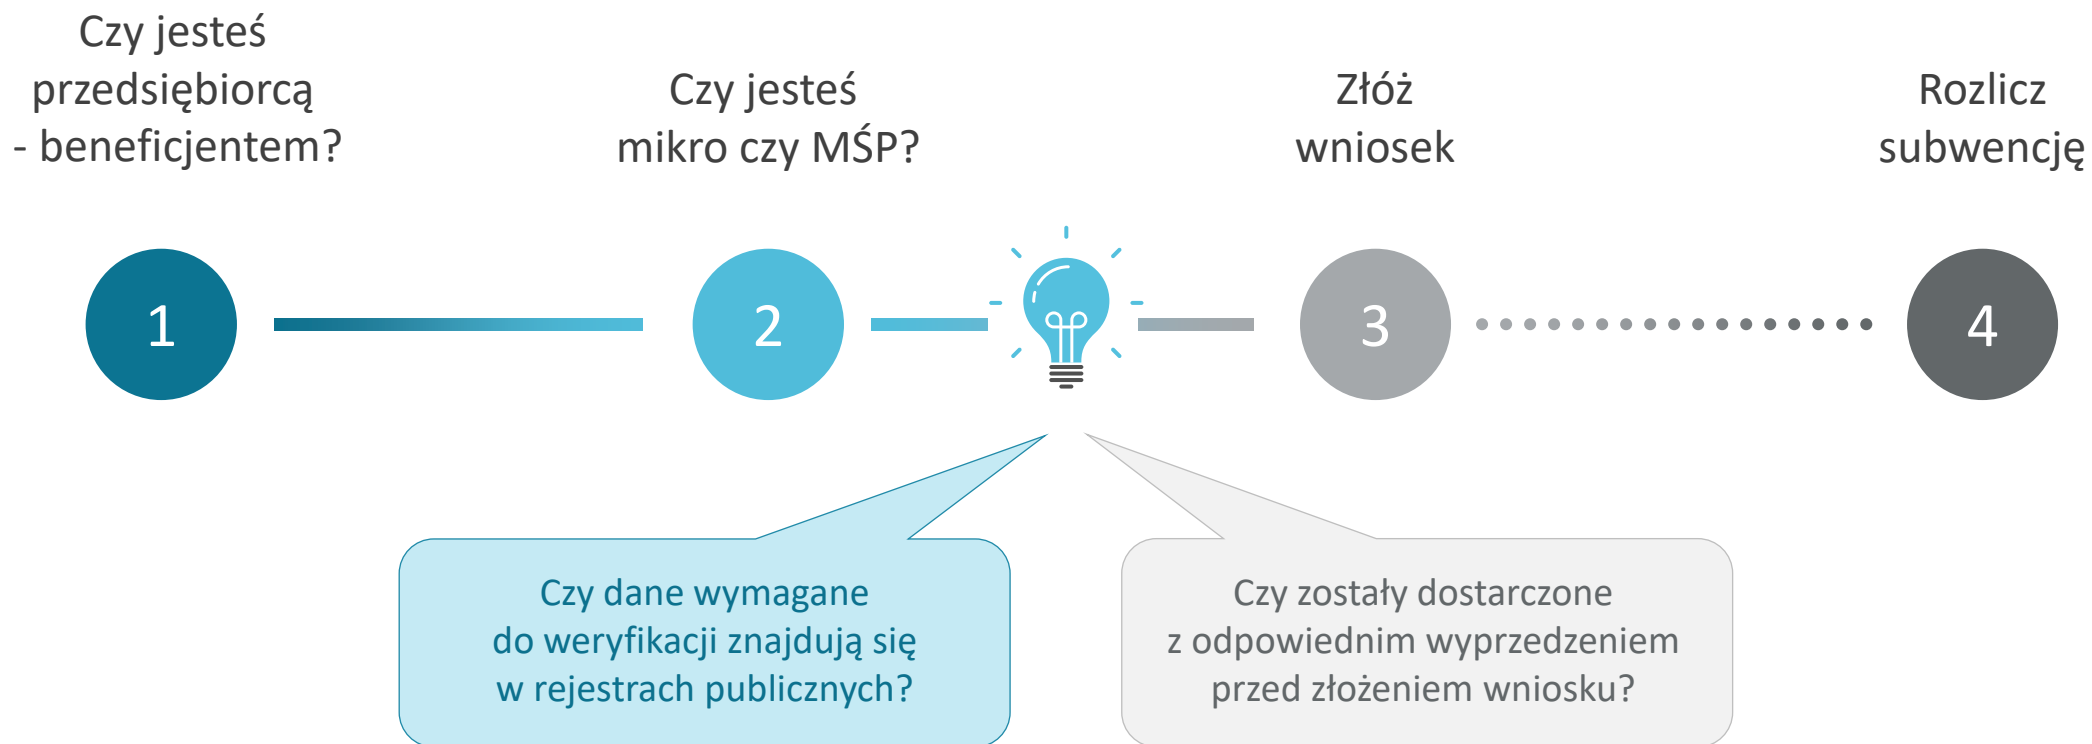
Czy jesteś przedsiębiorcą - beneficjentem?

Czy jesteś mikro czy MŚP?

Złóż wniosek

Rozlicz subwencję

1

2

3

4

Czy dane wymagane do weryfikacji znajdują się w rejestrach publicznych?

Czy zostały dostarczone z odpowiednim wyprzedzeniem przed złożeniem wniosku?